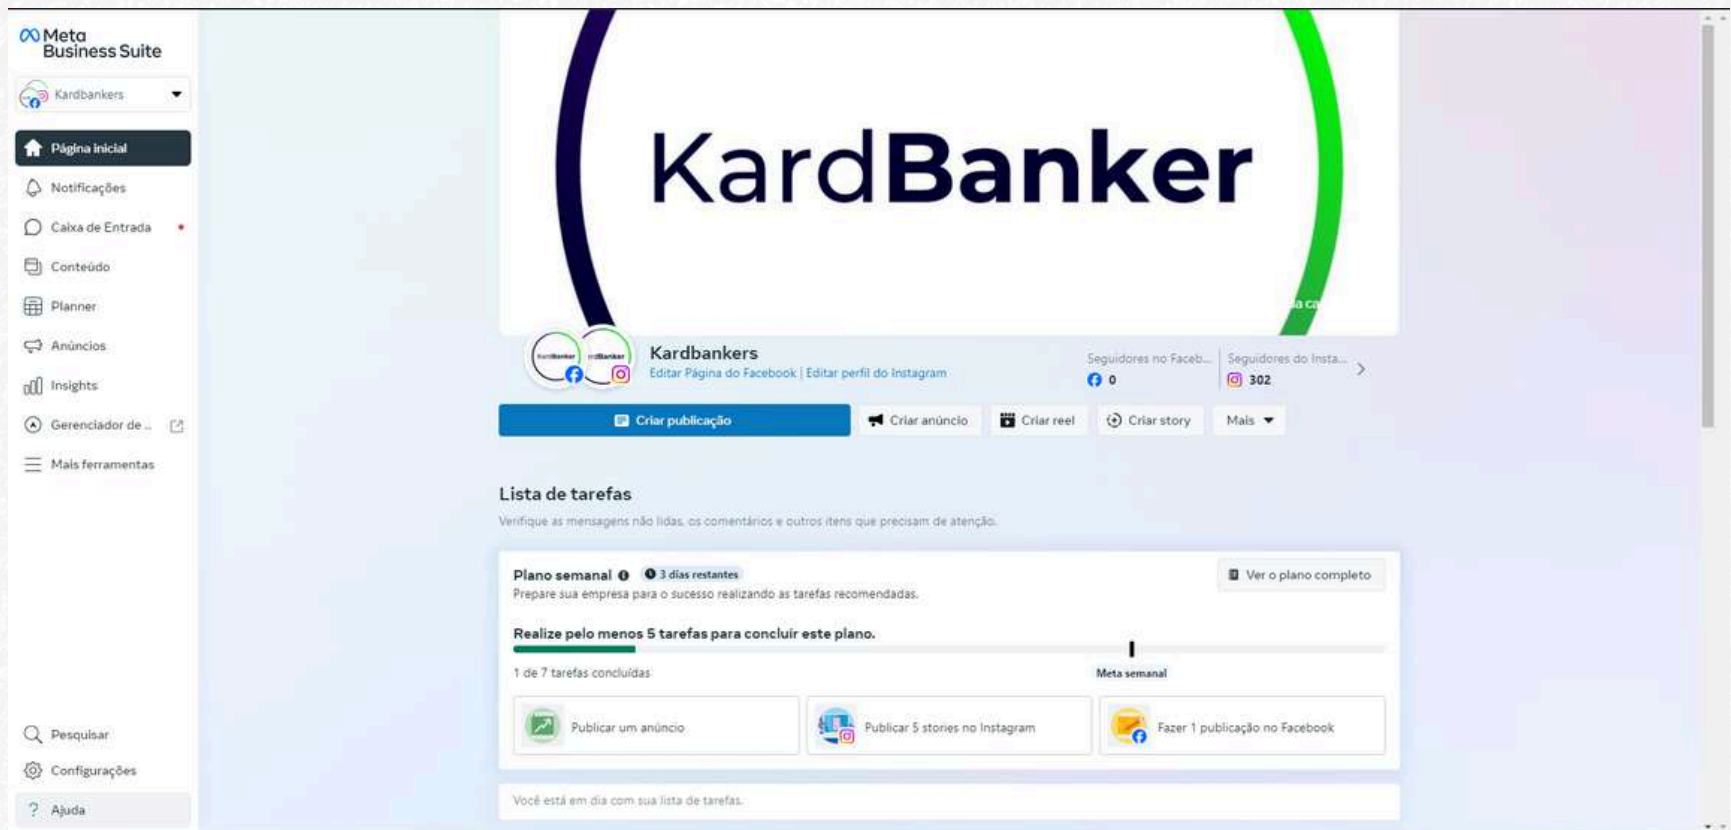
Meta Business Suite

Kardbankers

Página inicial
Notificações
Caixa de Entrada
Conteúdo
Planner
Anúncios
Insights
Gerenciador de ...
Mais ferramentas

Pesquisar
Configurações
Ajuda

KardBanker

Kardbankers
Editar Página do Facebook | Editar perfil do Instagram

Seguidores no Faceb...
0
Seguidores do Insta...
302

Criar publicação
Criar anúncio
Criar reel
Criar story
Mais

Lista de tarefas
Verifique as mensagens não lidas, os comentários e outros itens que precisam de atenção.

Plano semanal
3 dias restantes
Prepare sua empresa para o sucesso realizando as tarefas recomendadas.
Ver o plano completo

Realize pelo menos 5 tarefas para concluir este plano.
1 de 7 tarefas concluídas
Meta semanal

Publicar um anúncio
Publicar 5 stories no Instagram
Fazer 1 publicação no Facebook

Você está em dia com sua lista de tarefas.